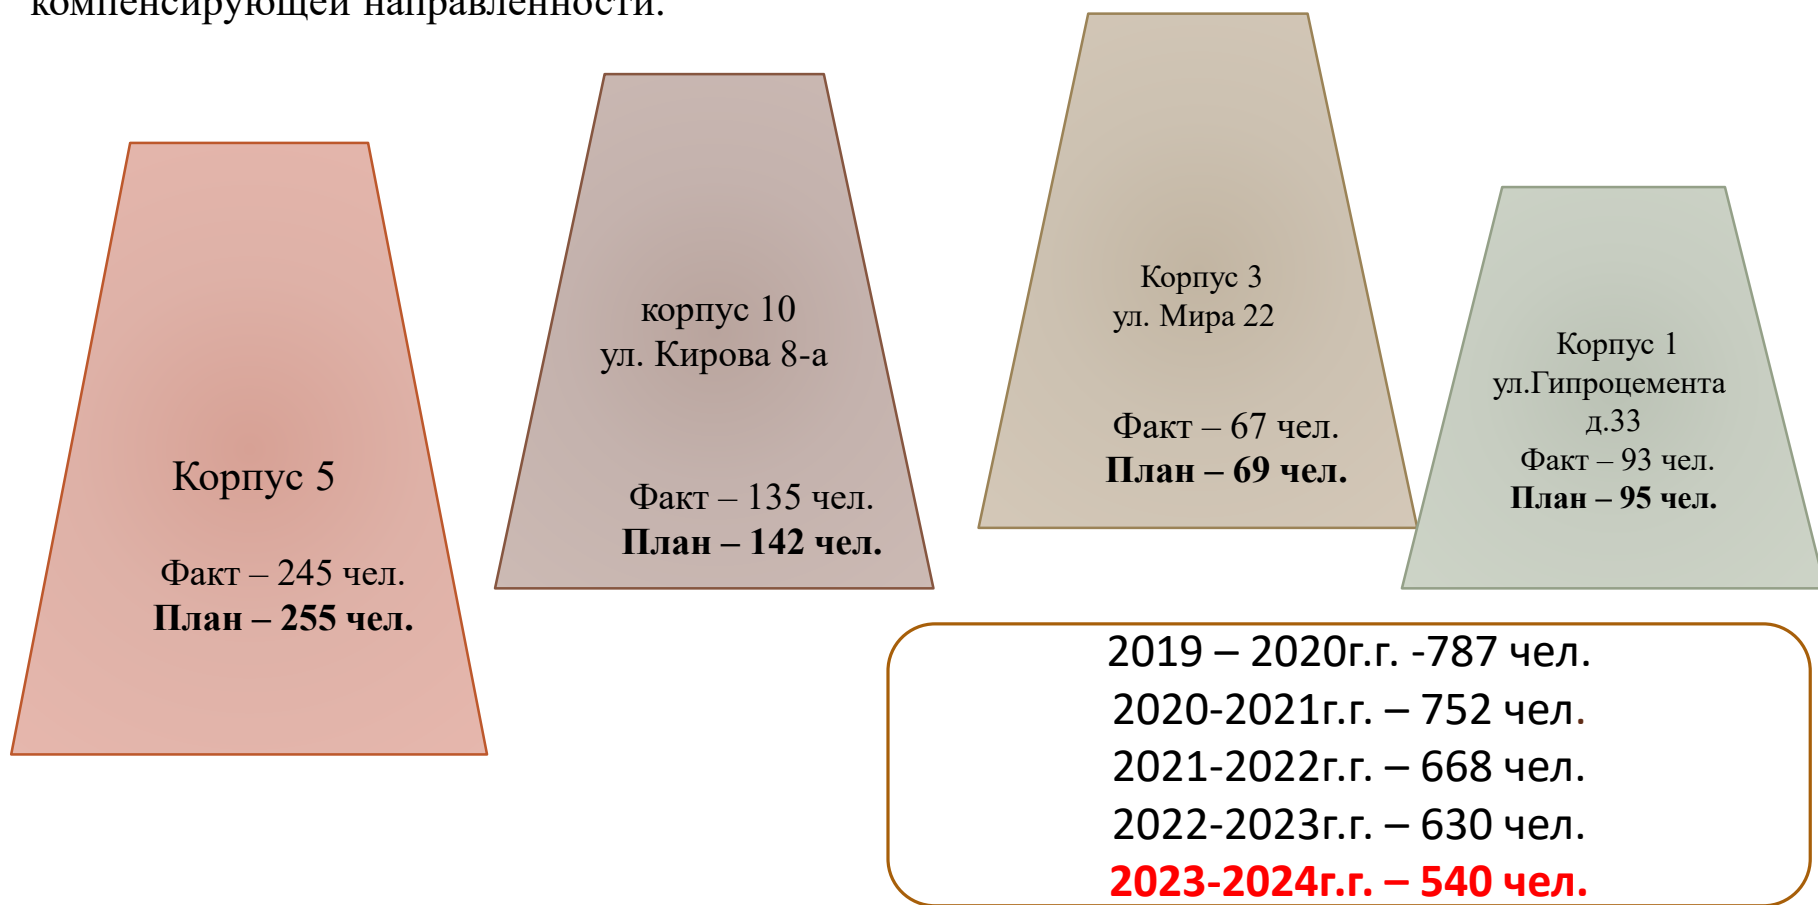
компенсирующей направленности.

Корпус 5

Факт – 245 чел.
**План – 255 чел.**

корпус 10
ул. Кирова 8-а

Факт – 135 чел.
**План – 142 чел.**

Корпус 3
ул. Мира 22

Факт – 67 чел.
**План – 69 чел.**

Корпус 1
ул.Гипроцемента
д.33
Факт – 93 чел.
**План – 95 чел.**

2019 – 2020г.г. -787 чел.
2020-2021г.г. – 752 чел.
2021-2022г.г. – 668 чел.
2022-2023г.г. – 630 чел.
**2023-2024г.г. – 540 чел.**